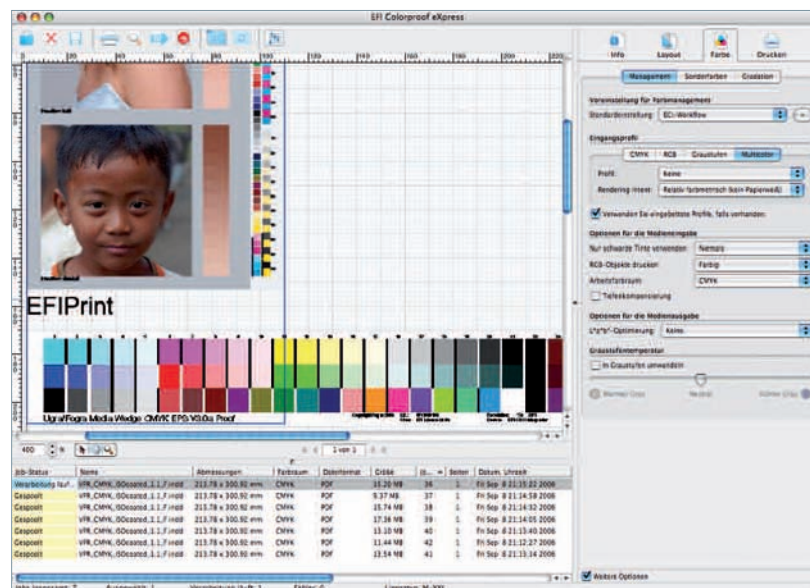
EFI Colorproof eXpress

Info Layout Farbe Drucken

Management Sonderfarben Gradation

Voreinstellung für Farbmanagement
Standardeinstellung: ECI-Workflow

Eingangsprofil
CMYK RGB Graustufen Multicolor
Profil: Keine
Rendering Intent: Relativ farbmetrisch (kein Papierweiß)

Verwenden Sie eingebettete Profile, falls vorhanden

Optionen für die Medienausgabe
Nur schwarze Tinte verwenden: Niemals
RGB-Objekte drucken: Farbig
Arbeitsfarbraum: CMYK
Tiefenkompensierung

Optionen für die Medienausgabe
L*a*b*-Optimierung: Keine

Graustufentemperatur
In Graustufen umwandeln

Wärmer Grau Neutral Kühler Grau

EFIPrint

Ugra/Fogra Media Wedge CMYK EPS V3.0a Proof

400 1 von 1

| Job-Status | Name | Abmessungen | Farbraum | Dateiformat | Größe | Jo... | Seiten | Datum, Uhrzeit |
|---|---|---|---|---|---|---|---|---|
| Verarbeitung läuf... | VFR_CMYK_ISOcoated_1.1_F.indd | 213.78 x 300.92 mm | CMYK | PDF | 15.20 MB | 38 | 1 | Fri Sep 8 21:15:22 2006 |
| Gespoolt | VFR_CMYK_ISOcoated_1.1_F.indd | 213.78 x 300.92 mm | CMYK | PDF | 9.37 MB | 37 | 1 | Fri Sep 8 21:14:58 2006 |
| Gespoolt | VFR_CMYK_ISOcoated_1.1_F.indd | 213.78 x 300.92 mm | CMYK | PDF | 15.74 MB | 38 | 1 | Fri Sep 8 21:14:32 2006 |
| Gespoolt | VFR_CMYK_ISOcoated_1.1_F.indd | 213.78 x 300.92 mm | CMYK | PDF | 17.36 MB | 39 | 1 | Fri Sep 8 21:14:05 2006 |
| Gespoolt | VFR_CMYK_ISOcoated_1.1_F.indd | 213.78 x 300.92 mm | CMYK | PDF | 13.10 MB | 40 | 1 | Fri Sep 8 21:13:40 2006 |
| Gespoolt | VFR_CMYK_ISOcoated_1.1_F.indd | 213.78 x 300.92 mm | CMYK | PDF | 11.44 MB | 42 | 1 | Fri Sep 8 21:12:27 2006 |
| Gespoolt | VFR_CMYK_ISOcoated_1.1_F.indd | 213.78 x 300.92 mm | CMYK | PDF | 13.54 MB | 41 | 1 | Fri Sep 8 21:13:14 2006 |

Weitere Optionen